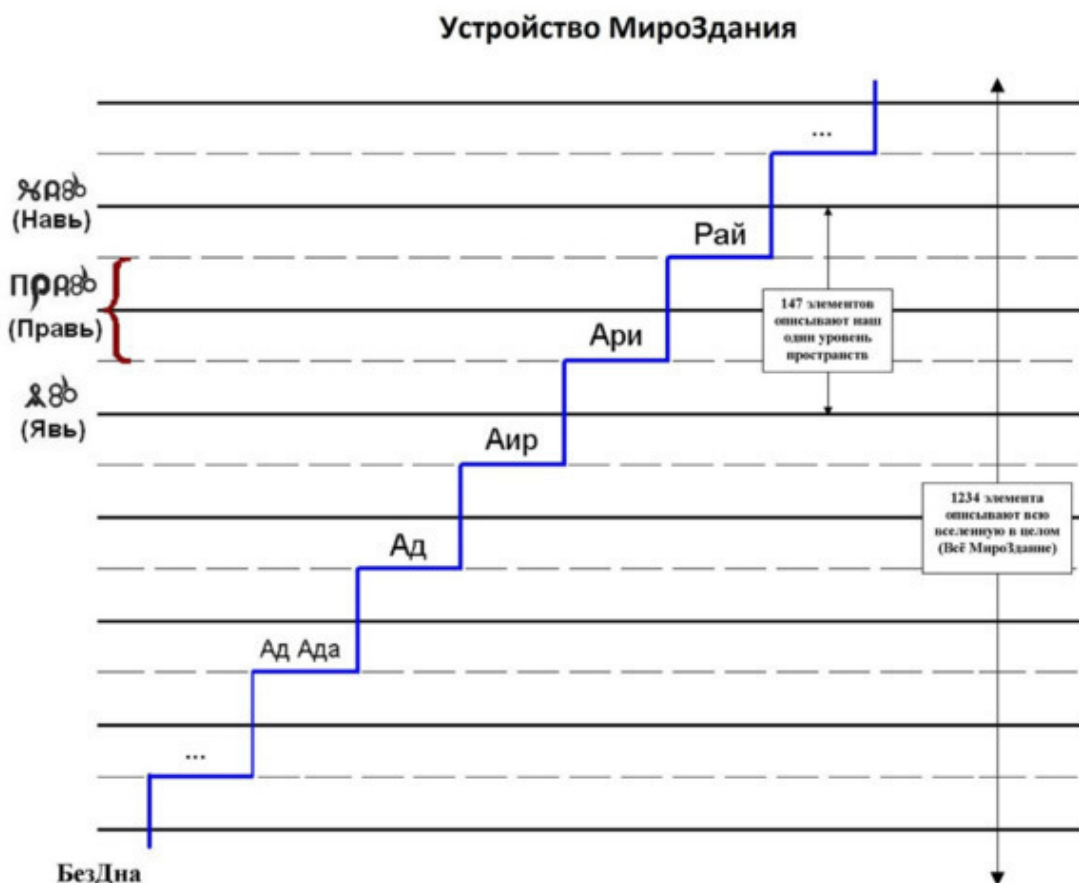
Устройство МироЗдания

...

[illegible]
(Навь)

Рай

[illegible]
(Правь)

147 элементов описывают наш один уровень пространств

Ари

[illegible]
(Явь)

Аир

1234 элемента описывают всю вселенную в целом (Всё МироЗдание)

Ад

Ад Ада

...

БезДна